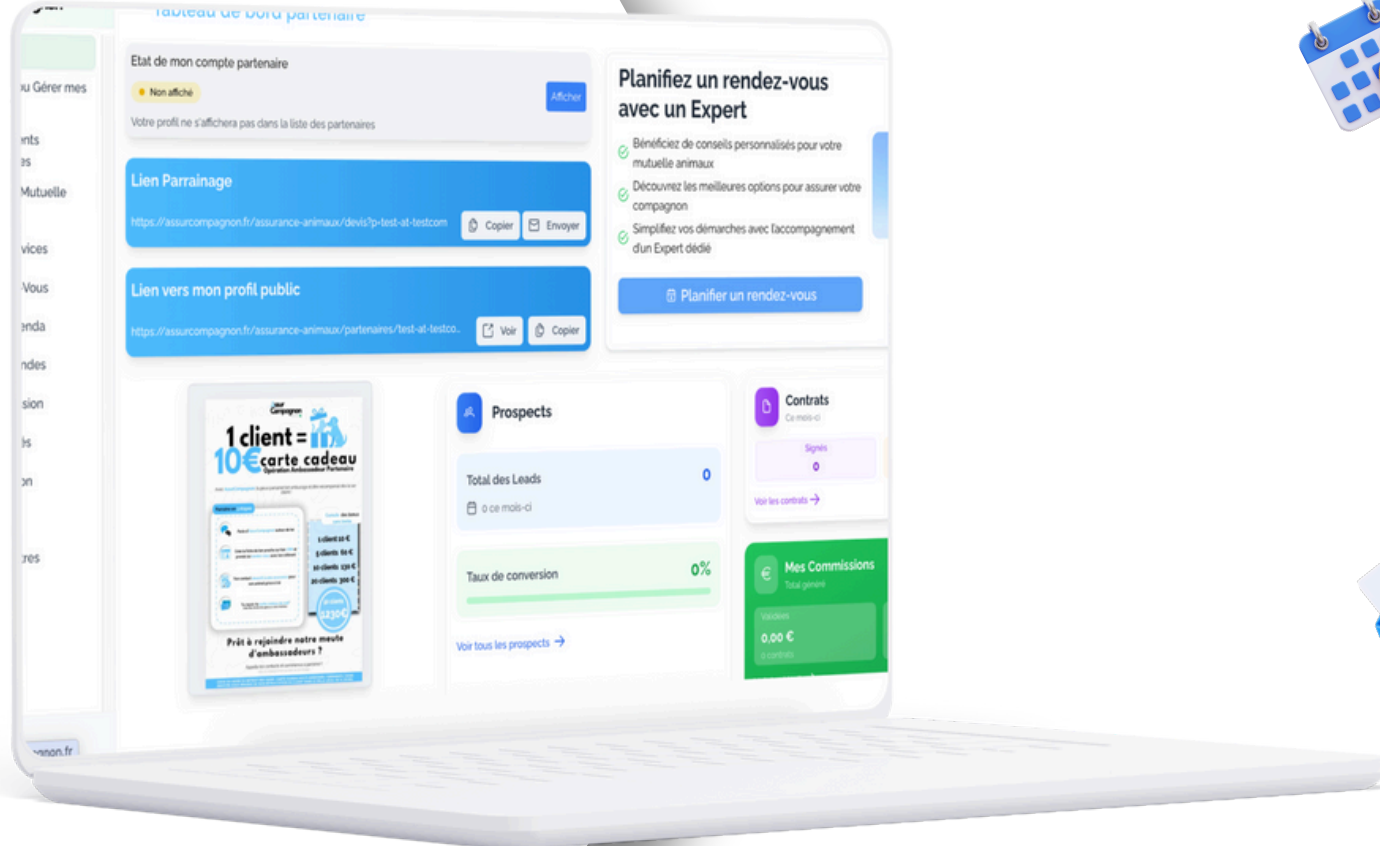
Tableau de bord partenaire

u Gérer mes

nts
es

Mutuelle

vices

Vous

enda

ndes

sion

ls

on

tres

pnon.fr

Etat de mon compte partenaire

Non affiché

Afficher

Votre profil ne s'affichera pas dans la liste des partenaires

Lien Parrainage

https://assurcompagnon.fr/assurance-animaux/devis?p-test-at-testcom

Copier

Envoyer

Lien vers mon profil public

https://assurcompagnon.fr/assurance-animaux/partenaires/test-at-testco...

Voir

Copier

Planifiez un rendez-vous avec un Expert

Bénéficiez de conseils personnalisés pour votre mutuelle animaux

Découvrez les meilleures options pour assurer votre compagnon

Simplifiez vos démarches avec l'accompagnement d'un Expert dédié

Planifier un rendez-vous

Assur Compagnon

1 client =
10€ carte cadeau
Opération Ambassadeur Partenaire

1 client 10 €
5 clients 60 €
10 clients 130 €
20 clients 300 €

Prêt à rejoindre notre meute d'ambassadeurs ?

Prospects

Total des Leads

0

0 ce mois-ci

Taux de conversion

0%

Voir tous les prospects →

Contrats

Ce mois-ci

Signés

0

Voir les contrats →

Mes Commissions

Total généré

Validées

0.00 €

0 contrats